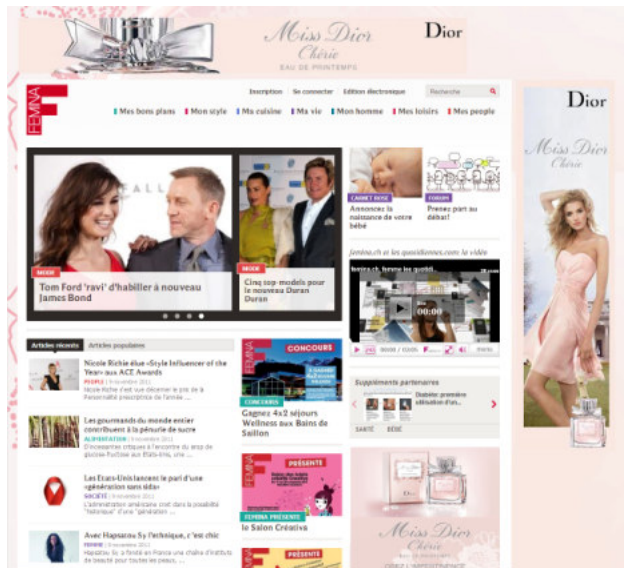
Miss Dior Chérie
EAU DE PRINTEMPS
Dior

FEMINA

Inscription Se connecter Edition électronique Recherche

Mes bons plans Mon style Ma cuisine Ma vie Mon homme Mes loisirs Mes people

MODE
Tom Ford 'ravi' d'habiller à nouveau James Bond

MODE
Cinq top-models pour le nouveau Duran Duran

CARNET ROSE
Annoncez la naissance de votre bébé

FORUM
Prenez part au débat!

femina.ch et les quotidiennes.com: la vidéo

00:00

Articles récents Articles populaires

Nicole Richie élue «Style Influencer of the Year» aux ACE Awards
PEOPLE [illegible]

Les gourmands du monde entier contribuent à la pénurie de sucre
ALIMENTATION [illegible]

Les Etats-Unis lancent le pari d'une «génération sans sida»
SOCIÉTÉ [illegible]

Avec Hapsatou Sy l'ethnique, c'est chic
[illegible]

CONCOURS
CONCOURS
Gagnez 4x2 séjours Wellness aux Bains de Saillon

PRÉSENTE
FEMINA PRÉSENTE
le Salon Créativa

PRÉSENTE

Suppléments partenaires
Diabète: première utilisation d'un...
SANTÉ BÉBÉ

Miss Dior Chérie

Dior
Miss Dior Chérie